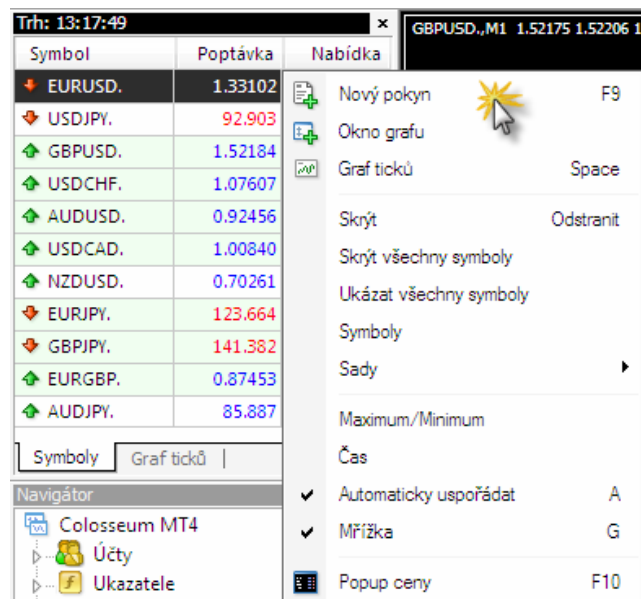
Trh: 13:17:49 ×

GBPUSD.,M1 1.52175 1.52206 1

| Symbol | Poptávka | Nabídka |
|---|---|---|
| EURUSD. | 1.33102 | |
| USDJPY. | 92.903 | |
| GBPUSD. | 1.52184 | |
| USDCHF. | 1.07607 | |
| AUDUSD. | 0.92456 | |
| USDCAD. | 1.00840 | |
| NZDUSD. | 0.70261 | |
| EURJPY. | 123.664 | |
| GBPJPY. | 141.382 | |
| EURGBP. | 0.87453 | |
| AUDJPY. | 85.887 | |

Symboly | Graf ticků |

Navigátor
Colosseum MT4
Účty
Ukazatele

Nový pokyn F9
Okno grafu
Graf ticků Space
Skrýt Odstranit
Skrýt všechny symboly
Ukázat všechny symboly
Symboly
Sady
Maximum/Minimum
Čas
Automaticky uspořádat A
Mřížka G
Popup ceny F10